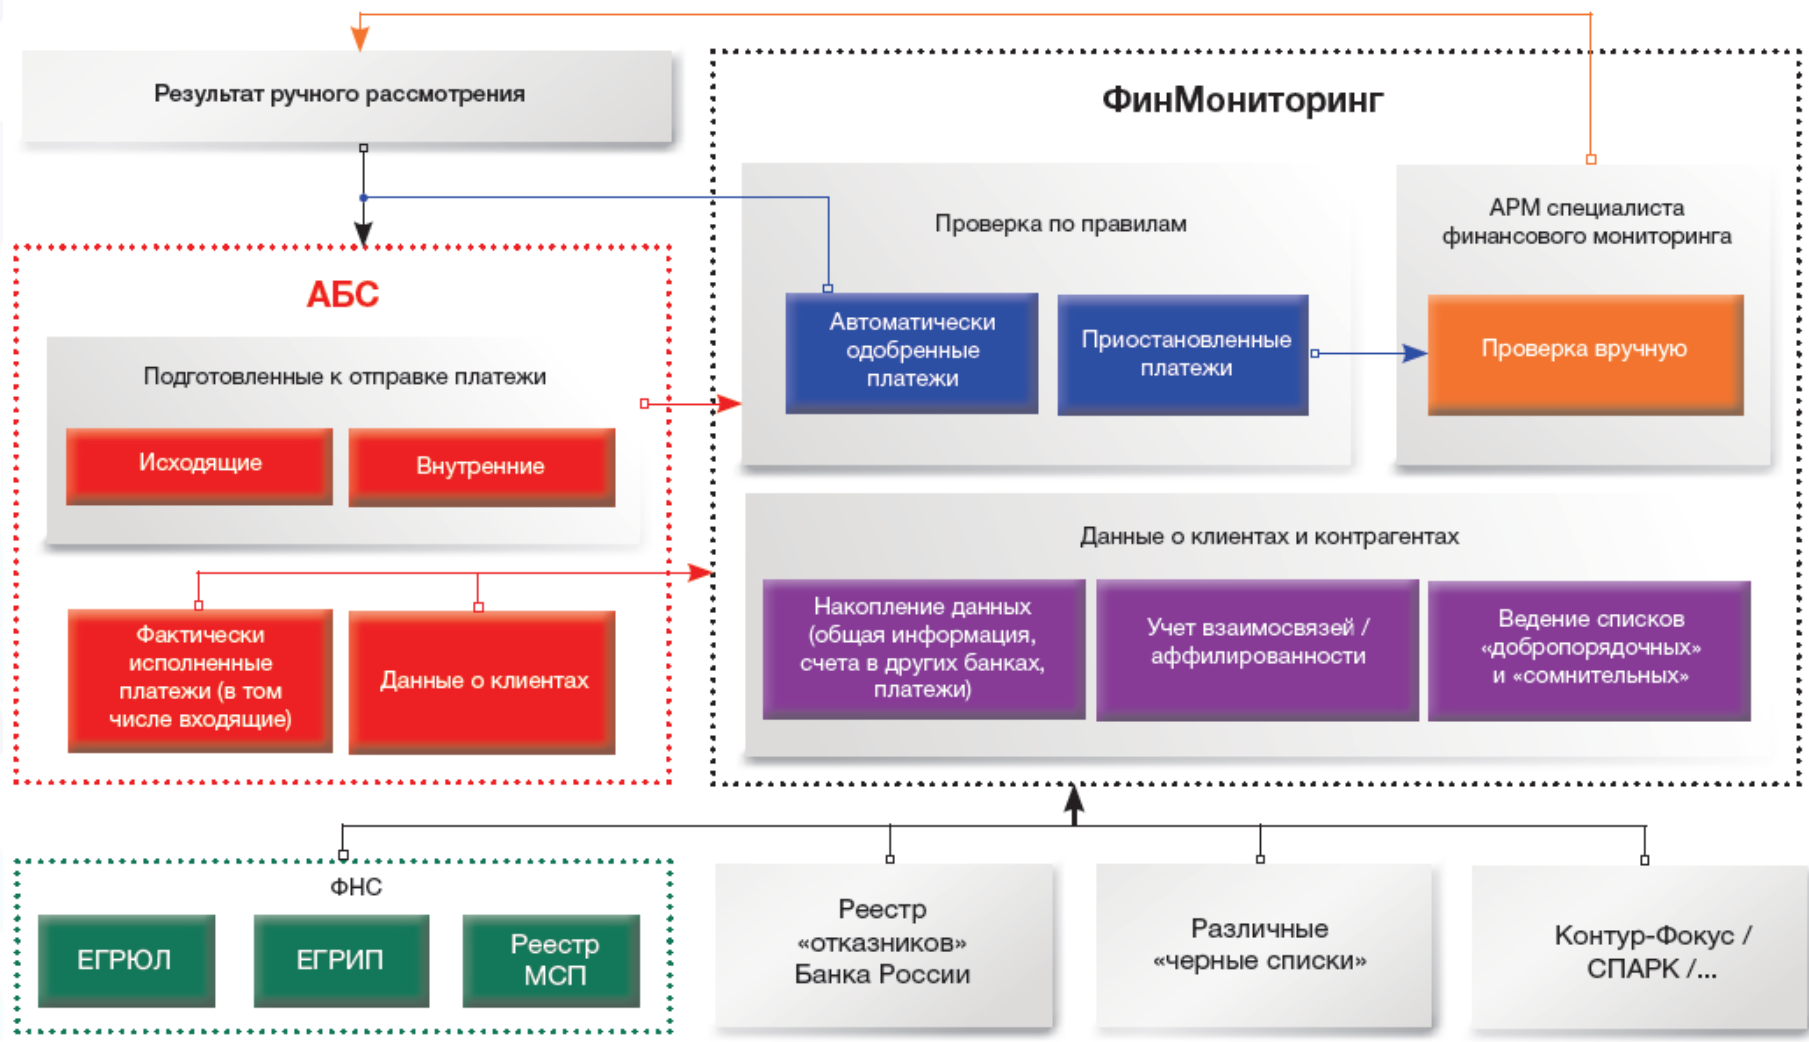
Результат ручного рассмотрения

ФинМониторинг

Проверка по правилам

Автоматически одобренные платежи

Приостановленные платежи

АРМ специалиста финансового мониторинга

Проверка вручную

АБС

Подготовленные к отправке платежи

Исходящие

Внутренние

Фактически исполненные платежи (в том числе входящие)

Данные о клиентах

Данные о клиентах и контрагентах

Накопление данных (общая информация, счета в других банках, платежи)

Учет взаимосвязей / аффилированности

Ведение списков «добропорядочных» и «сомнительных»

ФНС

ЕГРЮЛ

ЕГРИП

Реестр МСП

Реестр «отказников» Банка России

Различные «черные списки»

Контур-Фокус / СПАРК /...